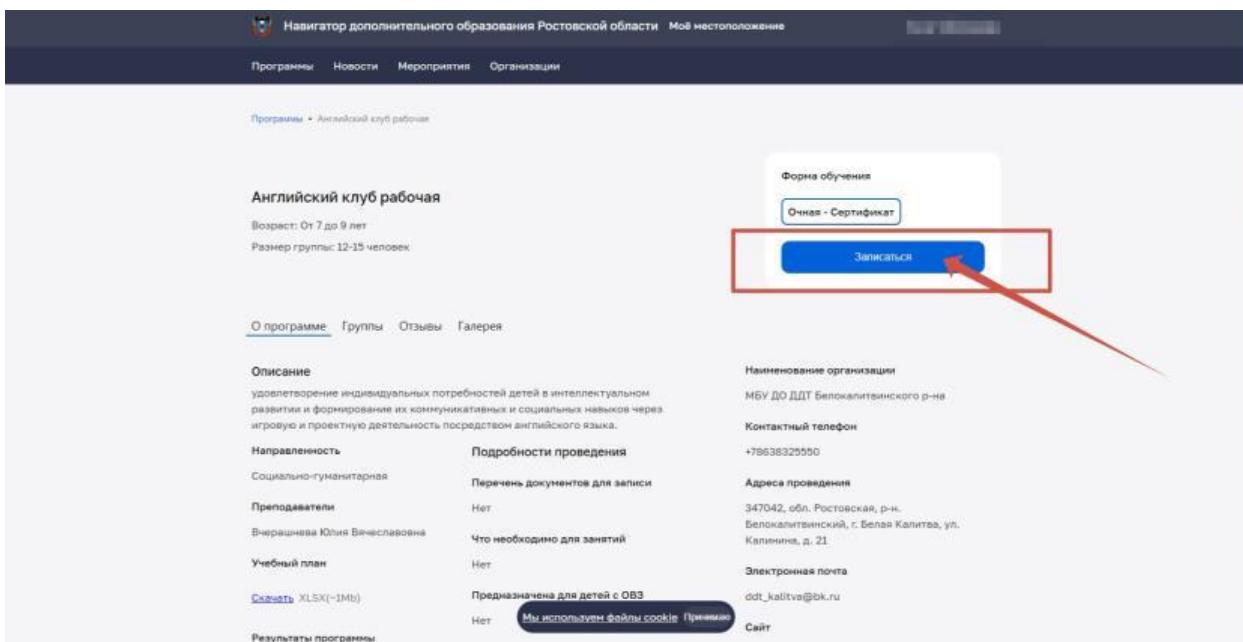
Навигатор дополнительного образования Ростовской области Моё местоположение

Программы Новости Мероприятия Организации

Программы • Английский клуб рабочая

Английский клуб рабочая

Возраст: От 7 до 9 лет

Размер группы: 12-15 человек

Форма обучения

Очная - Сертификат

Записаться

О программе Группы Отзывы Галерея

Описание

удовлетворение индивидуальных потребностей детей в интеллектуальном развитии и формирование их коммуникативных и социальных навыков через игровую и проектную деятельность посредством английского языка.

Направленность

Социально-гуманитарная

Преподаватели

Вчерашнева Юлия Вячеславовна

Учебный план

Скачать XLSX(~1Mb)

Результаты программы

Подробности проведения

Перечень документов для записи

Нет

Что необходимо для занятий

Нет

Предназначена для детей с ОВЗ

Нет

Мы используем файлы cookie Принимаю

Наименование организации

МБУ ДО ДДТ Белокалитвинского р-на

Контактный телефон

+78638325550

Адреса проведения

347042, обл. Ростовская, р-н. Белокалитвинский, г. Белая Калитва, ул. Калинина, д. 21

Электронная почта

ddt_kalitva@bk.ru

Сайт